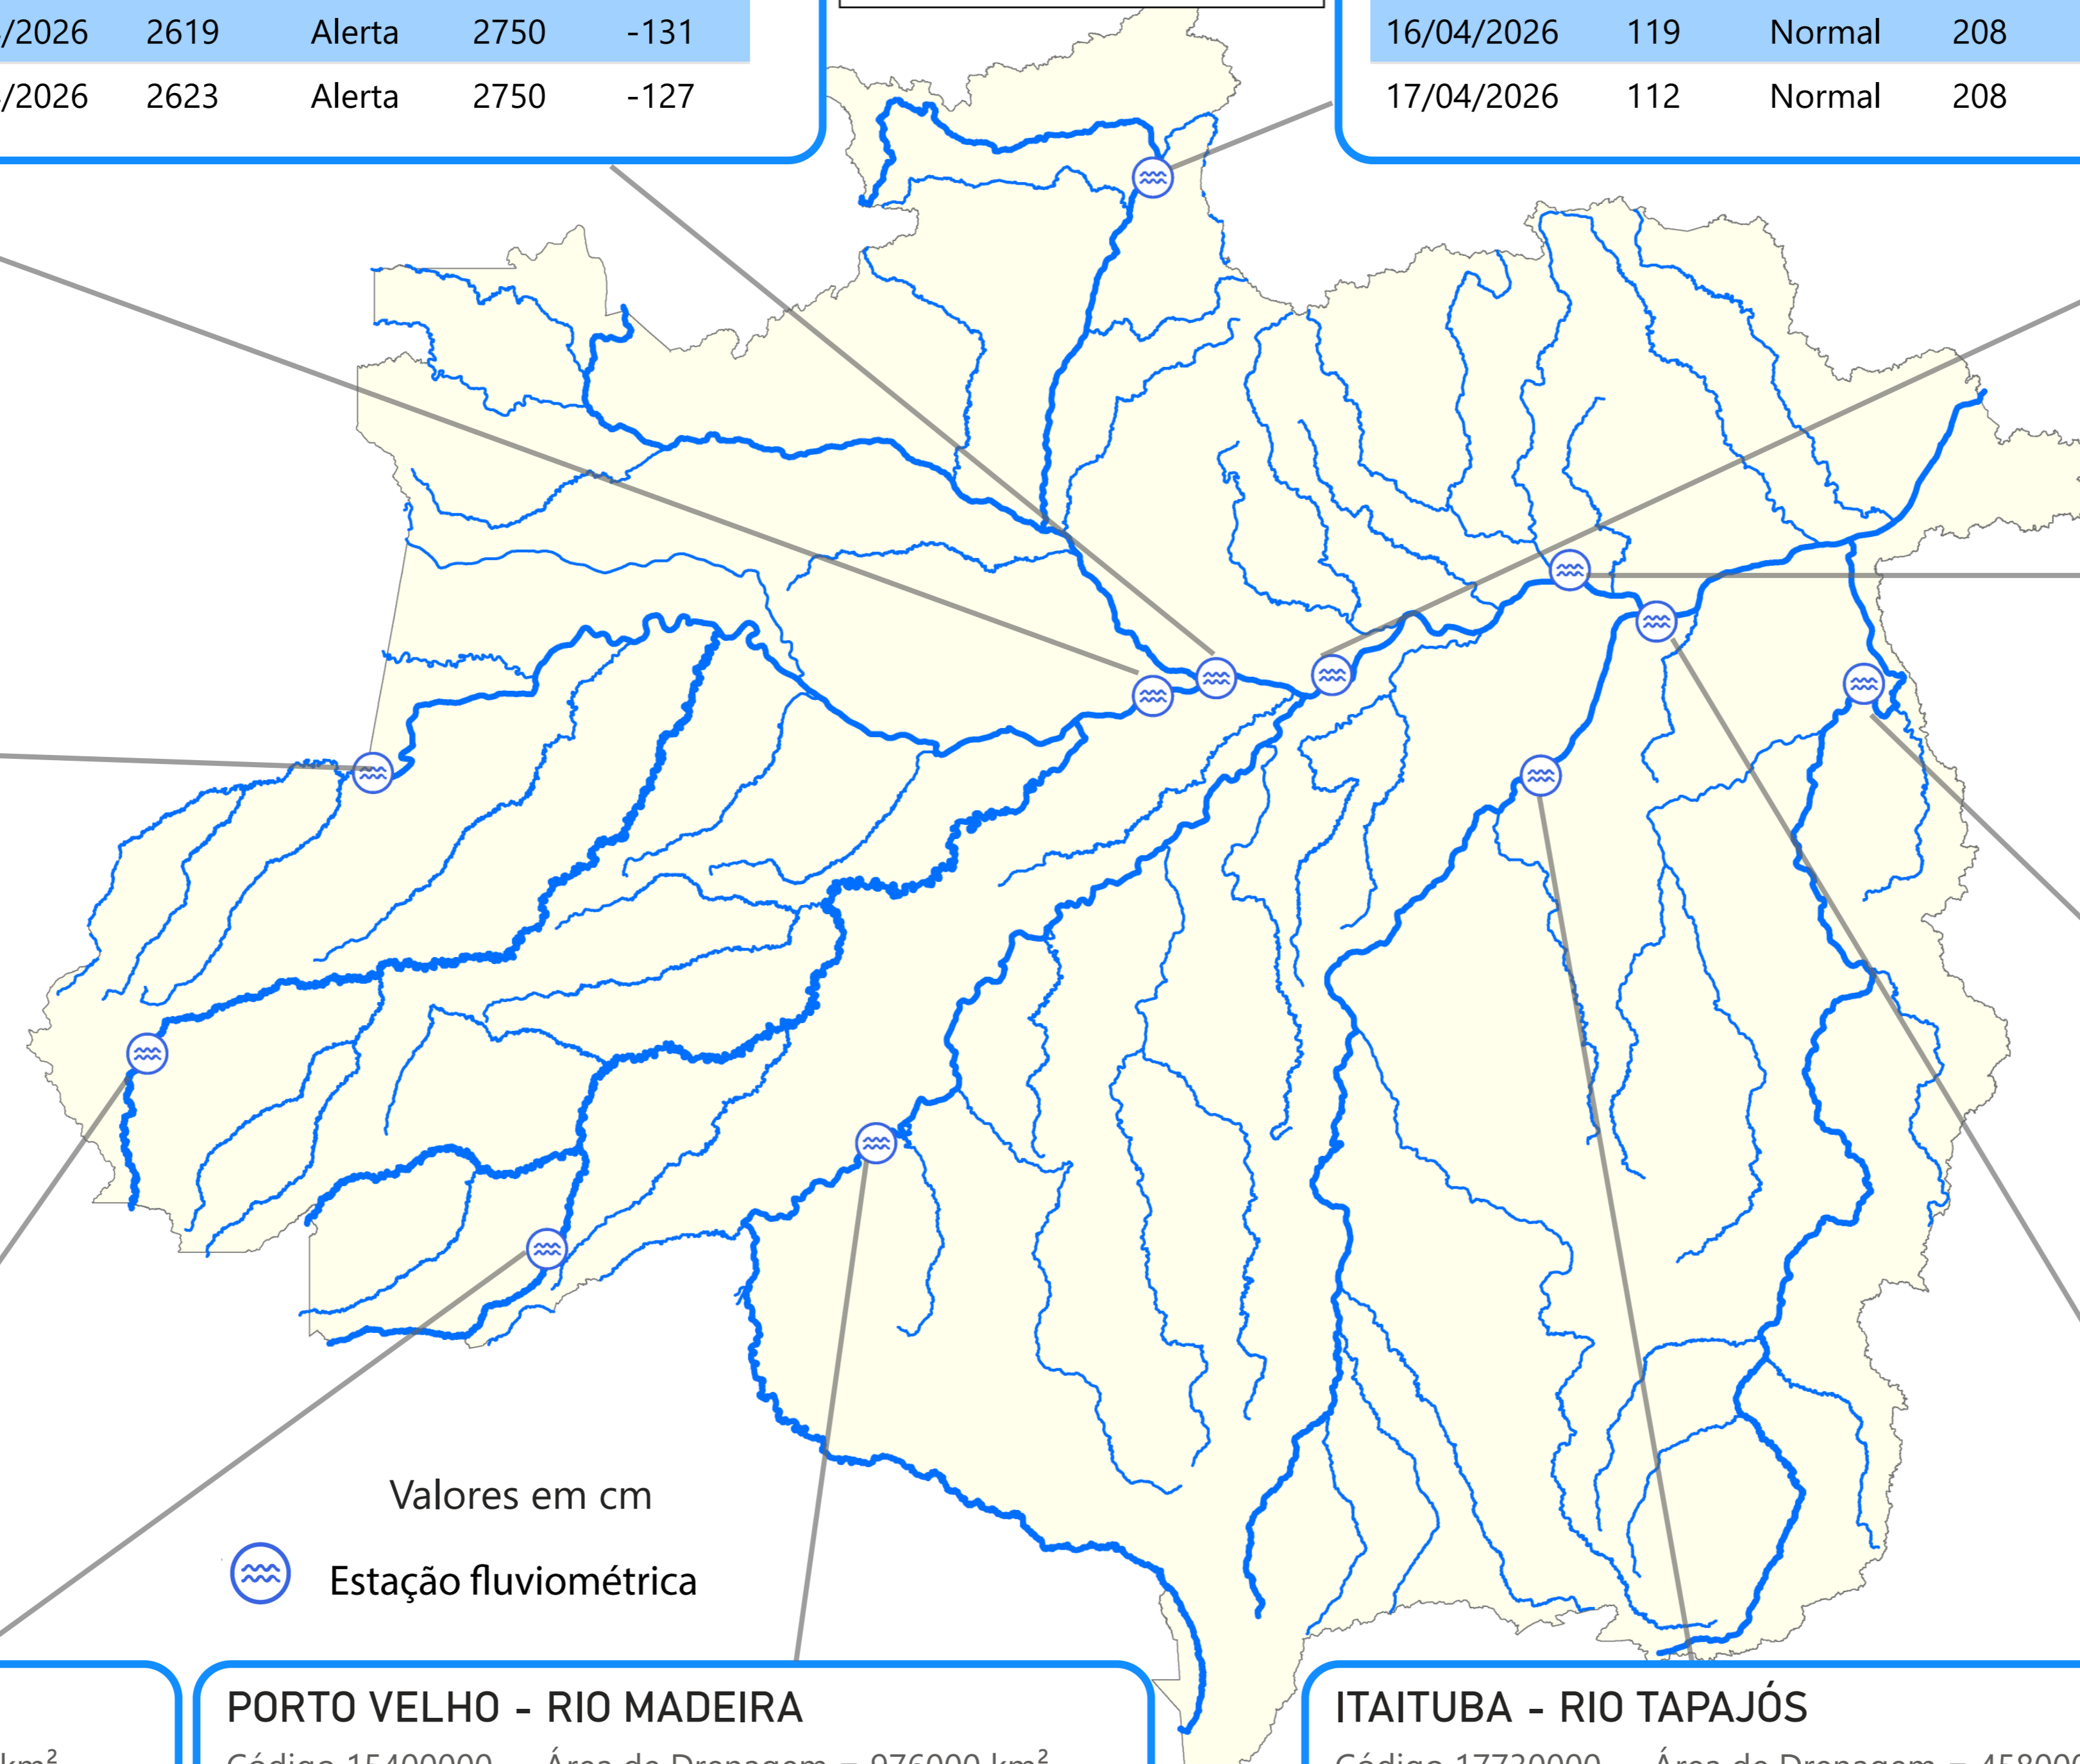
| /2026 | 2619 | Alerta | 2750 | -131 |
|---|---|---|---|---|
| /2026 | 2623 | Alerta | 2750 | -127 |

| 16/04/2026 | 119 | Normal | 208 |
|---|---|---|---|
| 17/04/2026 | 112 | Normal | 208 |

Valores em cm

Estação fluviométrica

km²

PORTO VELHO - RIO MADEIRA

Código 15400000 Área de Drenagem = 976000 km²

ITAITUBA - RIO TAPAJÓS

Código 17730000 Área de Drenagem = 45800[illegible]